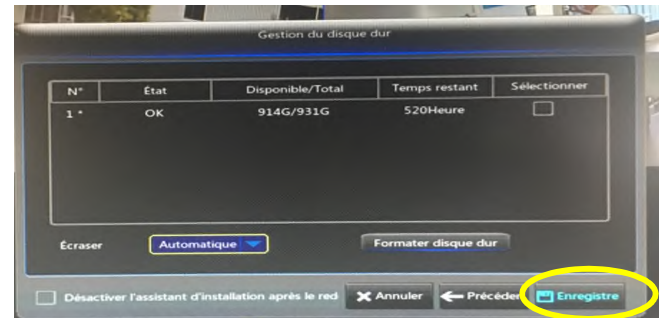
Gestion du disque dur

| N° | État | Disponible/Total | Temps restant | Sélectionner |
|---|---|---|---|---|
| 1 * | OK | 914G/931G | 520Heure | |

Écraser Automatique

Formater disque dur

Désactiver l'assistant d'installation après le red

Annuler

Précéde

Enregistre